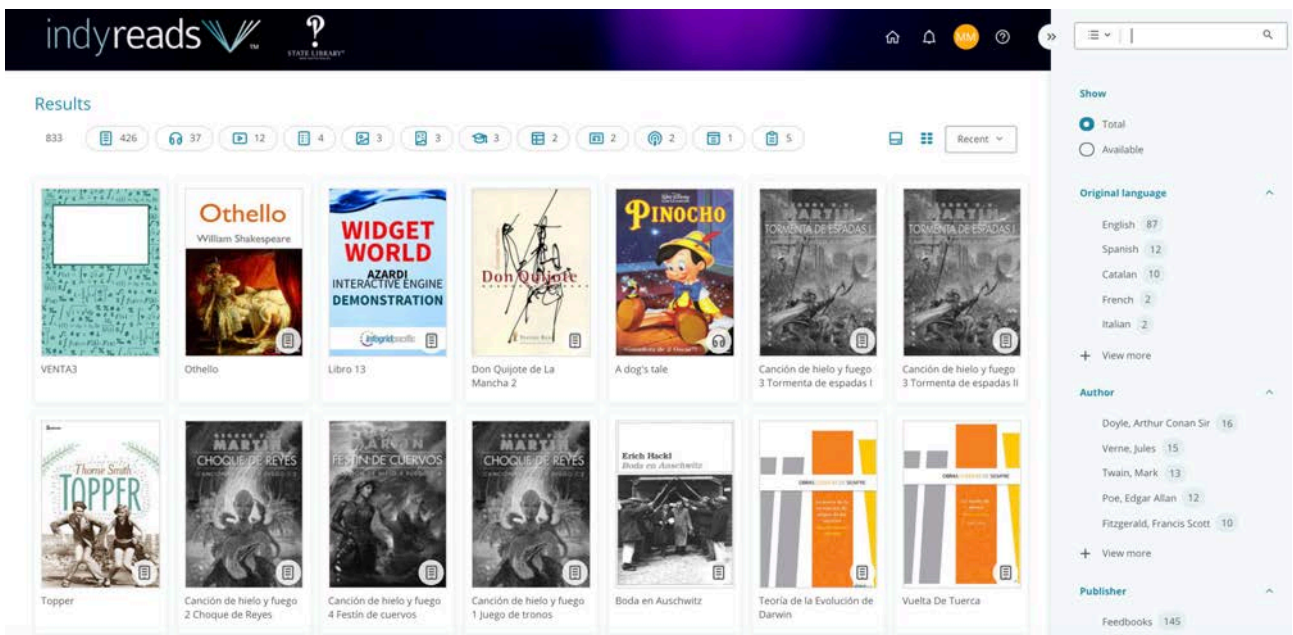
indyreads
STATE LIBRARY

MM

Results

833 426 37 12 4 3 3 3 2 2 2 1 5

Recent

Othello
William Shakespeare

WIDGET WORLD
AZARDI
INTERACTIVE ENGINE
DEMONSTRATION
inkgridpacific

Don Quijote

PINOCHO

MARTIN
TORMENTA DE ESPADAS I

MARTIN
TORMENTA DE ESPADAS I

VENTA3

Othello

Libro 13

Don Quijote de La Mancha 2

A dog's tale

Canción de hielo y fuego 3 Tormenta de espadas I

Canción de hielo y fuego 3 Tormenta de espadas II

Thorne Smith
TOPPER

MARTIN
CHOQUE DE REYES

MARTIN
FESTÍN DE CUERVOS

MARTIN
CHOQUE DE REYES

Erich Hackl
Boda en Auschwitz

Topper

Canción de hielo y fuego 2 Choque de Reyes

Canción de hielo y fuego 4 Festín de cuervos

Canción de hielo y fuego 1 Juego de tronos

Boda en Auschwitz

Teoría de la Evolución de Darwin

Vuelta De Tuerca

Show

Total

Available

Original language

English 87

Spanish 12

Catalan 10

French 2

Italian 2

View more

Author

Doyle, Arthur Conan Sir 16

Verne, Jules 15

Twain, Mark 13

Poe, Edgar Allan 12

Fitzgerald, Francis Scott 10

View more

Publisher

Feedbooks 145